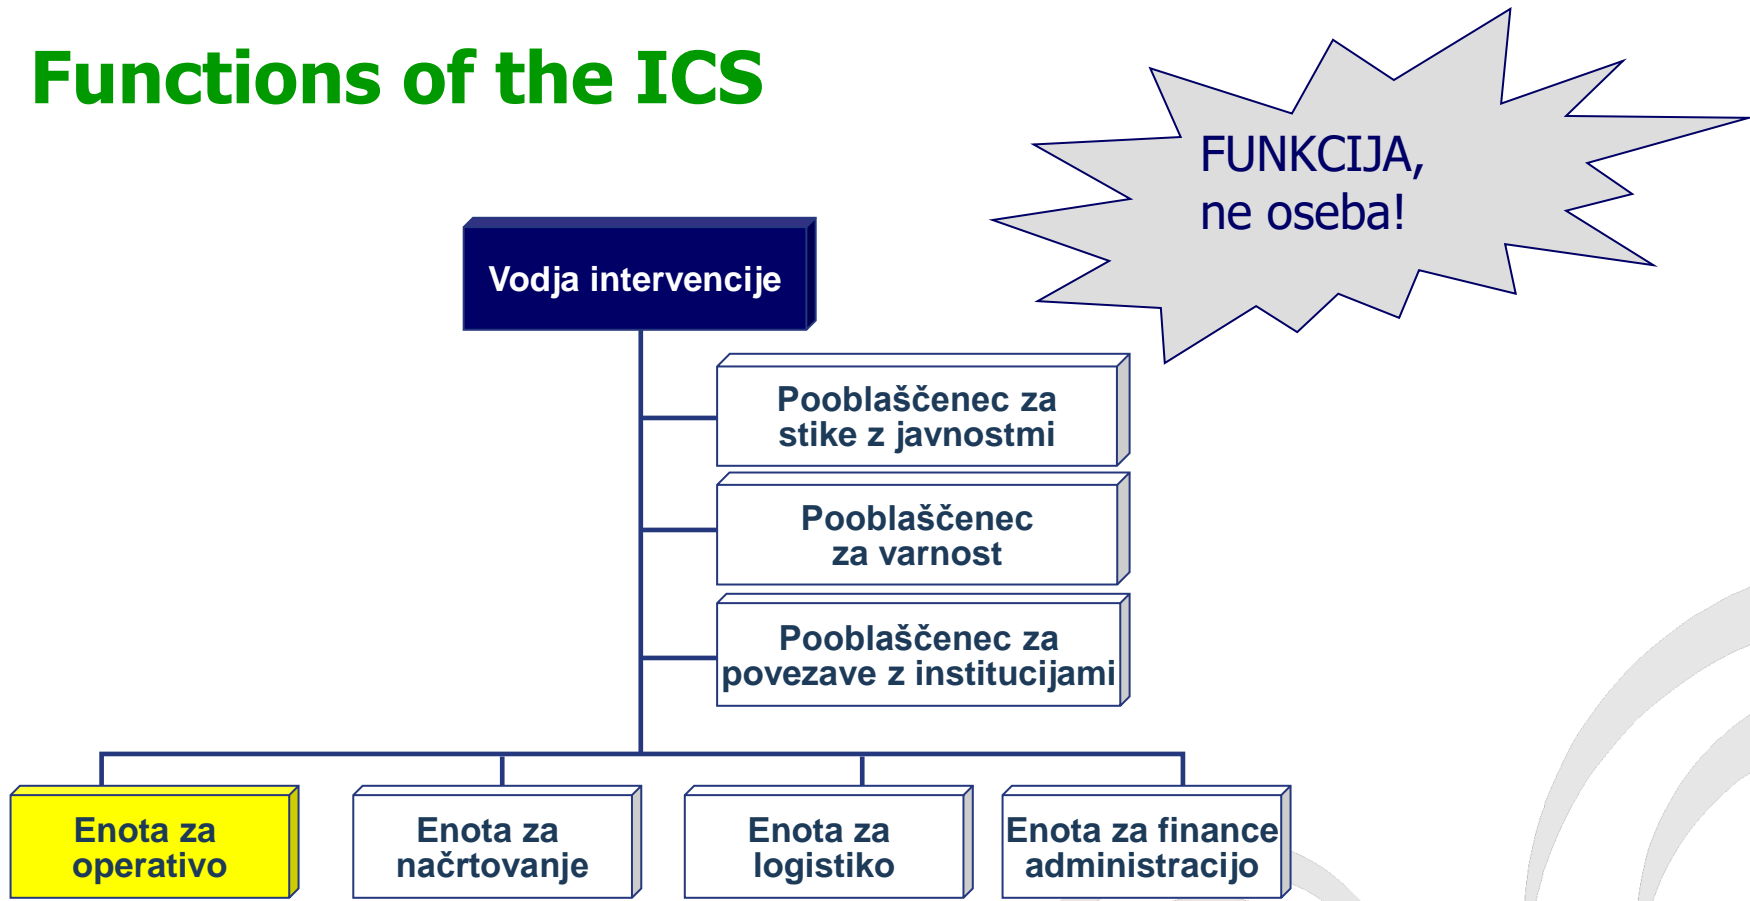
Functions of the ICS

FUNKCIJA, ne oseba!

Vodja intervencije

Pooblaščenec za stike z javnostmi

Pooblaščenec za varnost

Pooblaščenec za povezave z institucijami

Enota za operativo

Enota za načrtovanje

Enota za logistiko

Enota za finance administracijo